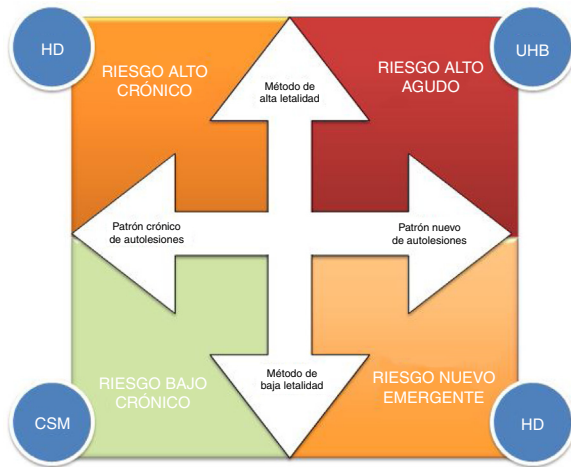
HD

RIESGO ALTO CRÓNICO

Método de alta letalidad

RIESGO ALTO AGUDO

UHB

Patrón crónico de autolesiones

Patrón nuevo de autolesiones

CSM

RIESGO BAJO CRÓNICO

Método de baja letalidad

RIESGO NUEVO EMERGENTE

HD